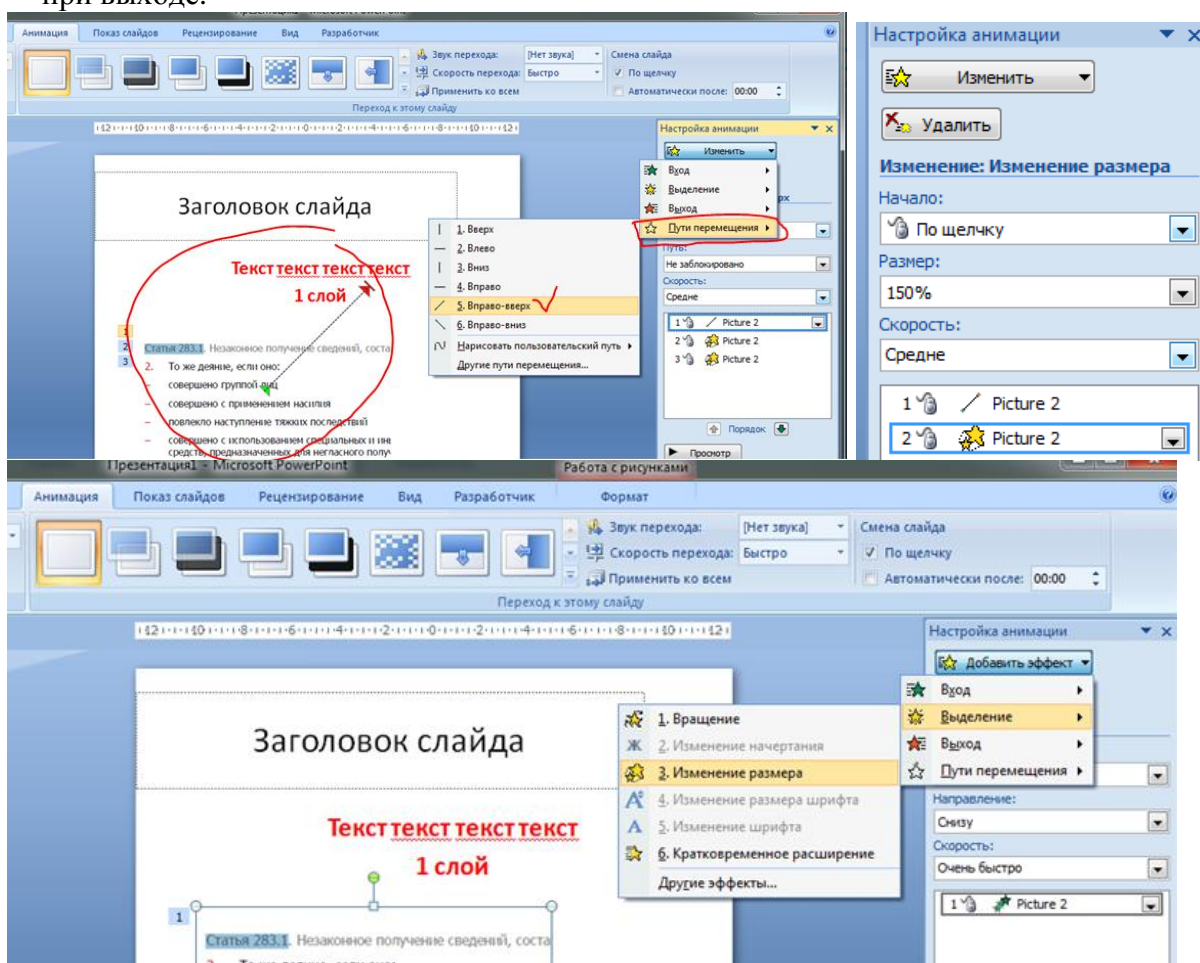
при выходе.

Анимация Показ слайдов Рецензирование Вид Разработчик

Звук перехода: [Нет звука]
Скорость перехода: Быстро
Применить ко всем
Смена слайда
По щелчку
Автоматически после: 00:00
Переход к этому слайду

Настройка анимации
Изменить
Вход
Выделение
Выход
Пути перемещения

Заголовок слайда

Текст текст текст текст
1 слой

1. Вверх
2. Влево
3. Вниз
4. Вправо
5. Вправо-вверх
6. Вправо-вниз
Нарисовать пользовательский путь
Другие пути перемещения...

Путь:
Не заблокировано
Скорость:
Средне
1 Picture 2
2 Picture 2
3 Picture 2
Порядок
Просмотр

Статья 283.1. Незаконное получение сведений, соста
2. То же деяние, если оно:
– совершено группой лиц
– совершено с применением насилия
– повлекло наступление тяжких последствий
– совершено с использованием специальных и ин средств, предназначенных для негласного получ

Настройка анимации
Изменить
Удалить
Изменение: Изменение размера
Начало:
По щелчку
Размер:
150%
Скорость:
Средне
1 Picture 2
2 Picture 2

Презентация1 - Microsoft PowerPoint
Работа с рисунками
Анимация Показ слайдов Рецензирование Вид Разработчик Формат

Звук перехода: [Нет звука]
Скорость перехода: Быстро
Применить ко всем
Смена слайда
По щелчку
Автоматически после: 00:00
Переход к этому слайду

Настройка анимации
Добавить эффект
Вход
Выделение
Выход
Пути перемещения

Заголовок слайда

Текст текст текст текст
1 слой

1. Вращение
2. Изменение начертания
3. Изменение размера
4. Изменение размера шрифта
5. Изменение шрифта
6. Кратковременное расширение
Другие эффекты...

Направление:
Снизу
Скорость:
Очень быстро
1 Picture 2

1
Статья 283.1. Незаконное получение сведений, соста